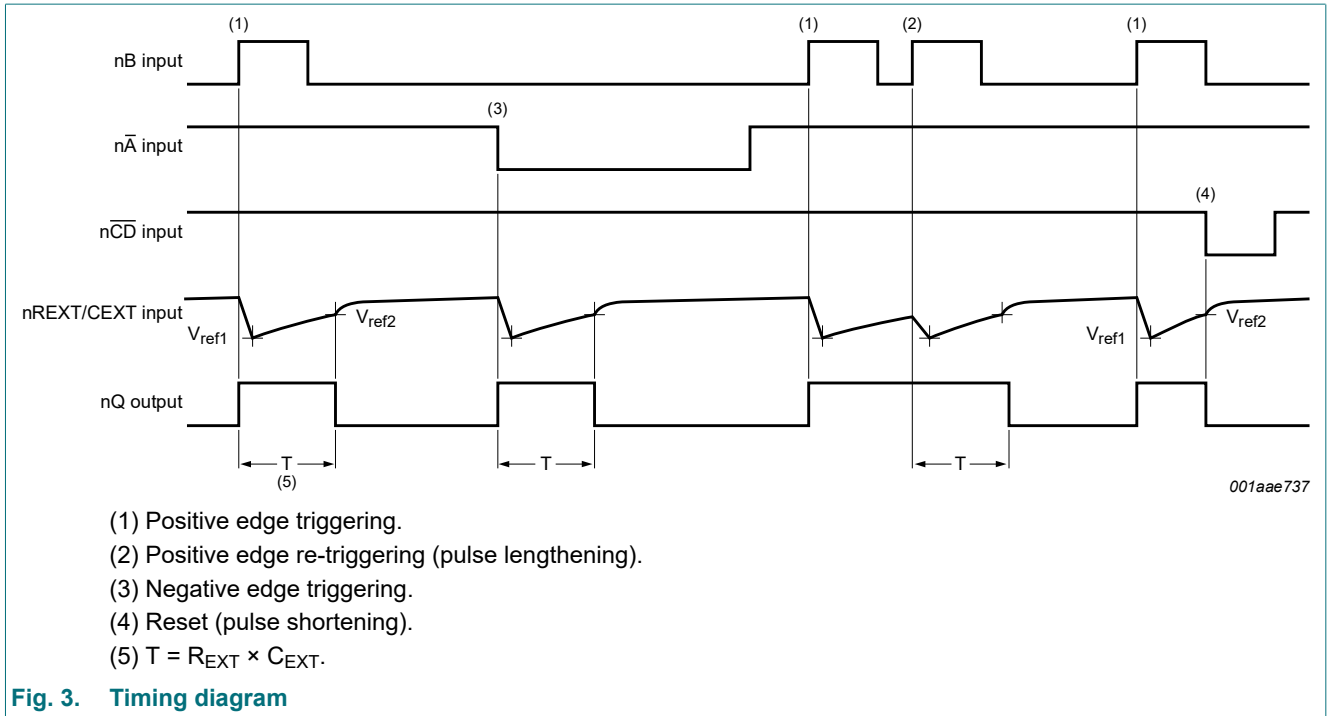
(1)
(1)
(2)
(1)
nB input
(3)
n$\overline{A}$ input
(4)
n$\overline{CD}$ input
nREXT/CEXT input
$V_{ref1}$
$V_{ref2}$
$V_{ref1}$
$V_{ref2}$
nQ output
T
(5)
T
T
001aae737

(1) Positive edge triggering.
(2) Positive edge re-triggering (pulse lengthening).
(3) Negative edge triggering.
(4) Reset (pulse shortening).
(5) $T = R_{EXT} \times C_{EXT}$.

Fig. 3. Timing diagram